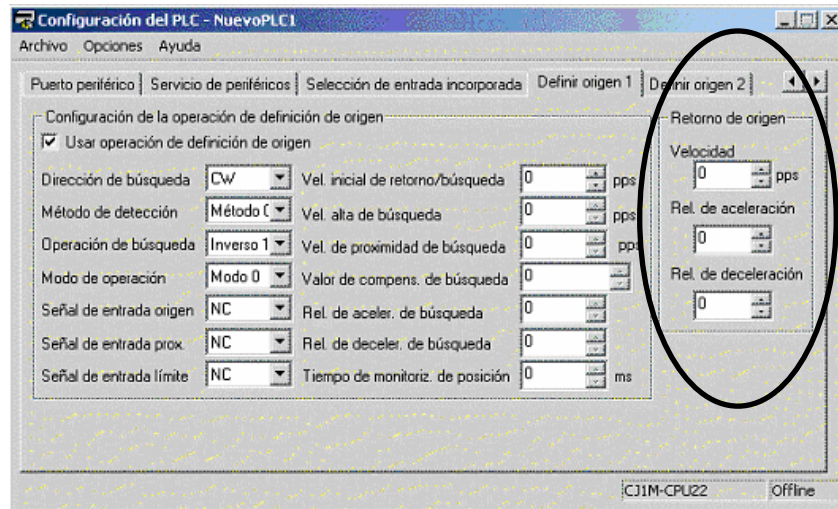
Configuración del PLC - NuevoPLC1

Archivo Opciones Ayuda

Puerto periférico | Servicio de periféricos | Selección de entrada incorporada | Definir origen 1 | Definir origen 2

Configuración de la operación de definición de origen

☑ Usar operación de definición de origen

Dirección de búsqueda CW
Método de detección Método C
Operación de búsqueda Inverso 1
Modo de operación Modo 0
Señal de entrada origen NC
Señal de entrada prox. NC
Señal de entrada límite NC

Vel. inicial de retorno/búsqueda 0 pps
Vel. alta de búsqueda 0 pps
Vel. de proximidad de búsqueda 0 pps
Valor de compens. de búsqueda 0
Rel. de aceler. de búsqueda 0
Rel. de deceler. de búsqueda 0
Tiempo de monitoriz. de posición 0 ms

Retorno de origen
Velocidad
0 pps
Rel. de aceleración
0
Rel. de deceleración
0

CJ1M-CPU22 Offline